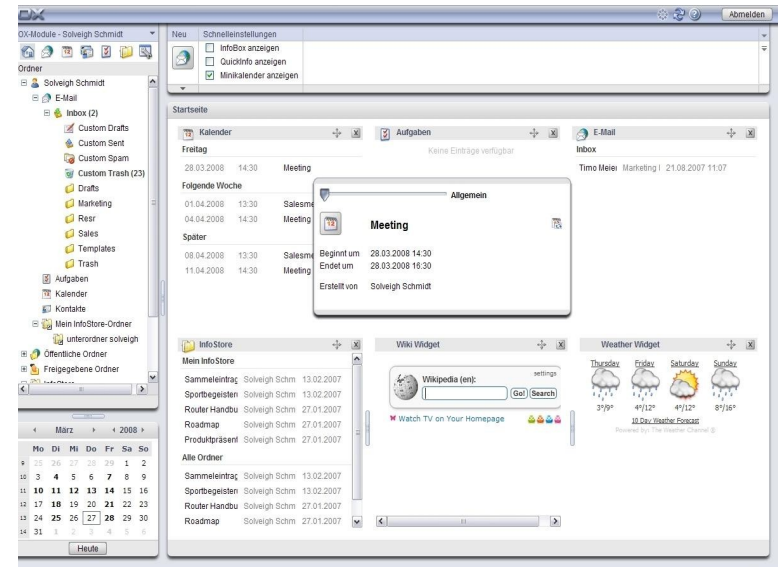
OX

Abmelden

OX-Module - Solveigh Schmidt

Ordner

Solveigh Schmidt
E-Mail
Inbox (2)
Custom Drafts
Custom Sent
Custom Spam
Custom Trash (23)
Drafts
Marketing
Resr
Sales
Templates
Trash
Aufgaben
Kalender
Kontakte
Mein InfoStore-Ordner
unterordner solveigh
Öffentliche Ordner
Freigegebene Ordner

März 2008

| Mo | Di | Mi | Do | Fr | Sa | So |
|---|---|---|---|---|---|---|
| 25 | 26 | 27 | 28 | 29 | 1 | 2 |
| 3 | 4 | 5 | 6 | 7 | 8 | 9 |
| 10 | 11 | 12 | 13 | 14 | 15 | 16 |
| 17 | 18 | 19 | 20 | 21 | 22 | 23 |
| 24 | 25 | 26 | 27 | 28 | 29 | 30 |
| 31 | 1 | 2 | 3 | 4 | 5 | 6 |

Heute

Neu

Schnelleinstellungen
InfoBox anzeigen
QuickInfo anzeigen
Minikalender anzeigen

Startseite

Kalender
Freitag
28.03.2008 14:30 Meeting
Folgende Woche
01.04.2008 13:30 Salesme
04.04.2008 14:30 Meeting
Später
08.04.2008 13:30 Salesme
11.04.2008 14:30 Meeting

Aufgaben
Keine Einträge verfügbar

E-Mail
Inbox
Timo Meier Marketing I 21.08.2007 11:07

Allgemein
Meeting
Beginnt um 28.03.2008 14:30
Endet um 28.03.2008 16:30
Erstellt von Solveigh Schmidt

InfoStore
Mein InfoStore
Sammeleintrag Solveigh Schm 13.02.2007
Sportbegeisten Solveigh Schm 13.02.2007
Router Handbu Solveigh Schm 27.01.2007
Roadmap Solveigh Schm 27.01.2007
Produktpräsent Solveigh Schm 27.01.2007
Alle Ordner
Sammeleintrag Solveigh Schm 13.02.2007
Sportbegeisten Solveigh Schm 13.02.2007
Router Handbu Solveigh Schm 27.01.2007
Roadmap Solveigh Schm 27.01.2007

Wiki Widget
settings
Wikipedia (en):
Go! Search
Watch TV on Your Homepage

Weather Widget
Thursday Friday Saturday Sunday
3°/9° 4°/12° 4°/12° 8°/16°
10 Day Weather Forecast
Provided by: The Weather Channel